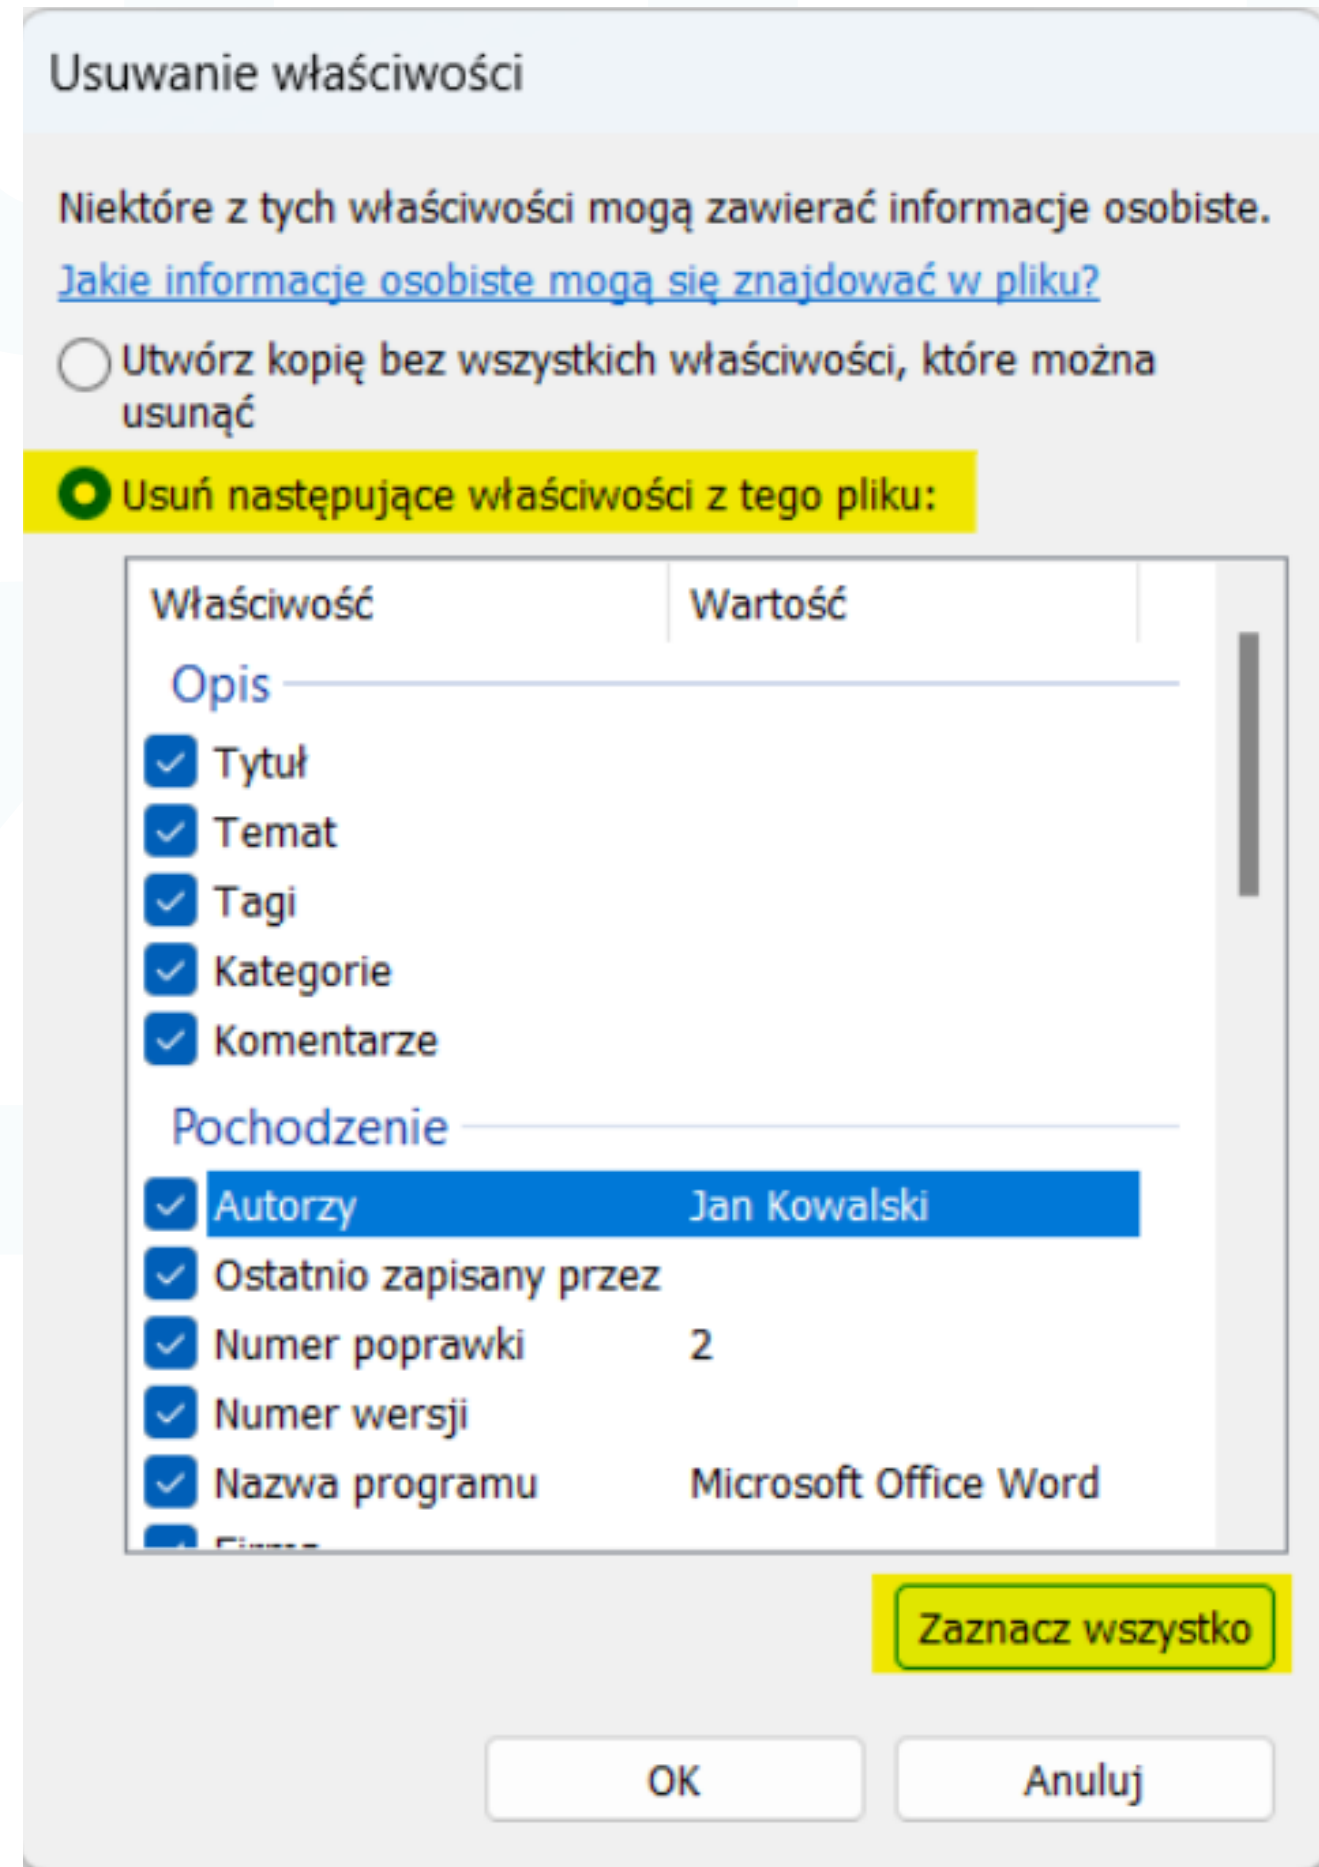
Usuwanie właściwości

Niektóre z tych właściwości mogą zawierać informacje osobiste.

Jakie informacje osobiste mogą się znajdować w pliku?

Utwórz kopię bez wszystkich właściwości, które można usunąć

Usuń następujące właściwości z tego pliku:

| Właściwość | Wartość |
|---|---|
| **Opis** | |
| Tytuł | |
| Temat | |
| Tagi | |
| Kategorie | |
| Komentarze | |
| **Pochodzenie** | |
| Autorzy | Jan Kowalski |
| Ostatnio zapisany przez | |
| Numer poprawki | 2 |
| Numer wersji | |
| Nazwa programu | Microsoft Office Word |
| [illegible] | |

Zaznacz wszystko

OK

Anuluj